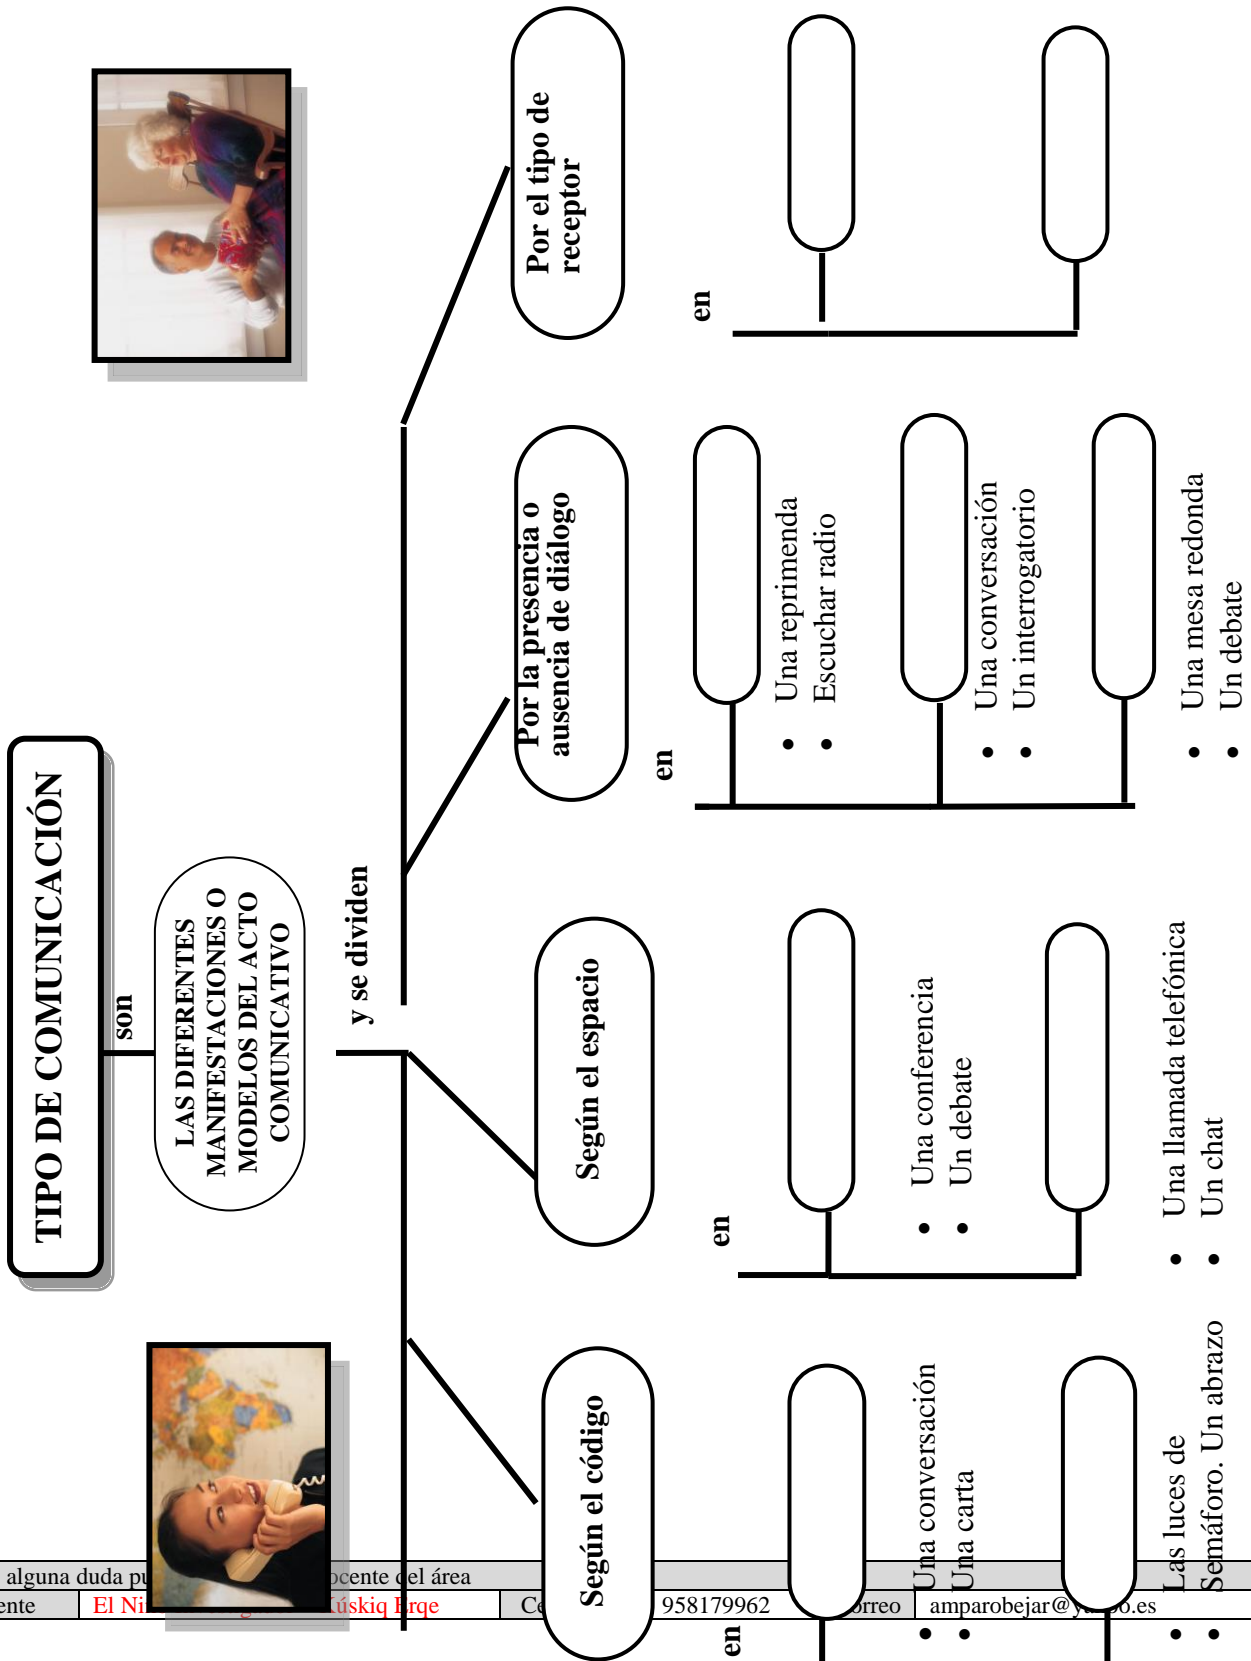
TIPO DE COMUNICACIÓN

son

LAS DIFERENTES MANIFESTACIONES O MODELOS DEL ACTO COMUNICATIVO

y se dividen

Según el código

en

• Una conversación
• Una carta

• Las luces de Semáforo. Un abrazo

Según el espacio

en

• Una conferencia
• Un debate

• Una llamada telefónica
• Un chat

Por la presencia o ausencia de diálogo

en

• Una reprimenda
• Escuchar radio

• Una conversación
• Un interrogatorio

• Una mesa redonda
• Un debate

Por el tipo de receptor

en

alguna duda pu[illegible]ocente del área

ente | El Ni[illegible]úskiq Erqe | Ce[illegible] | 958179962 | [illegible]orreo | amparobejar@y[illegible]o.es